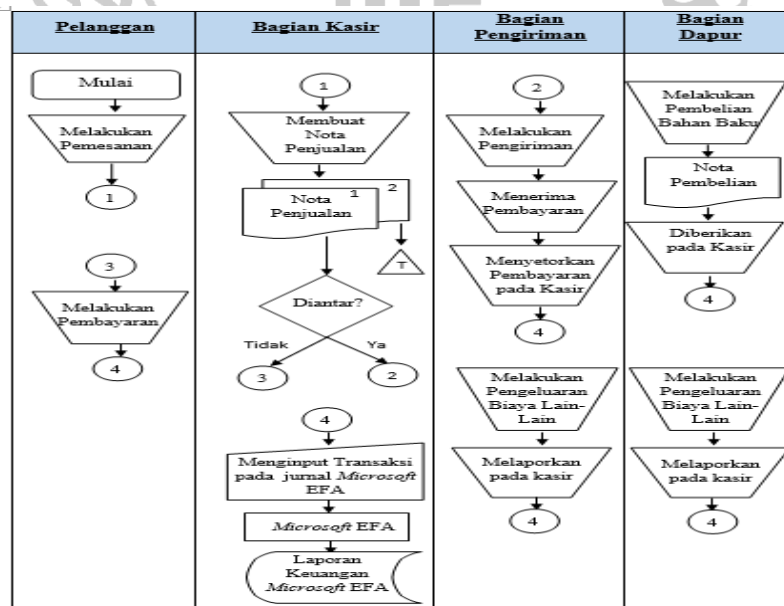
| Pelanggan | Bagian Kasir | Bagian Pengiriman | Bagian Dapur |
|---|---|---|---|

Mulai
Melakukan Pemesanan
1
3
Melakukan Pembayaran
4

1
Membuat Nota Penjualan
Nota Penjualan 1 2
T
Diantar?
Tidak
Ya
3
2
4
Menginput Transaksi pada jurnal *Microsoft* EFA
*Microsoft* EFA
Laporan Keuangan *Microsoft* EFA

2
Melakukan Pengiriman
Menerima Pembayaran
Menyetorkan Pembayaran pada Kasir
4
Melakukan Pengeluaran Biaya Lain-Lain
Melaporkan pada kasir
4

Melakukan Pembelian Bahan Baku
Nota Pembelian
Diberikan pada Kasir
4
Melakukan Pengeluaran Biaya Lain-Lain
Melaporkan pada kasir
4